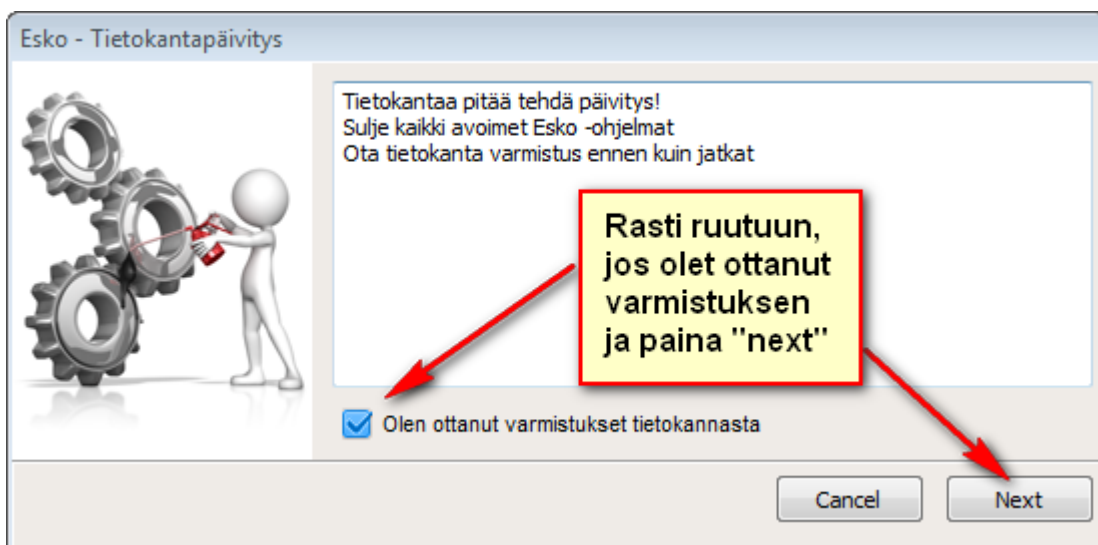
Esko - Tietokantapäivitys

Tietokantaa pitää tehdä päivitys!
Sulje kaikki avoimet Esko -ohjelmat
Ota tietokanta varmistus ennen kuin jatkat

Rasti ruutuun, jos olet ottanut varmistuksen ja paina "next"

Olen ottanut varmistukset tietokannasta

Cancel

Next